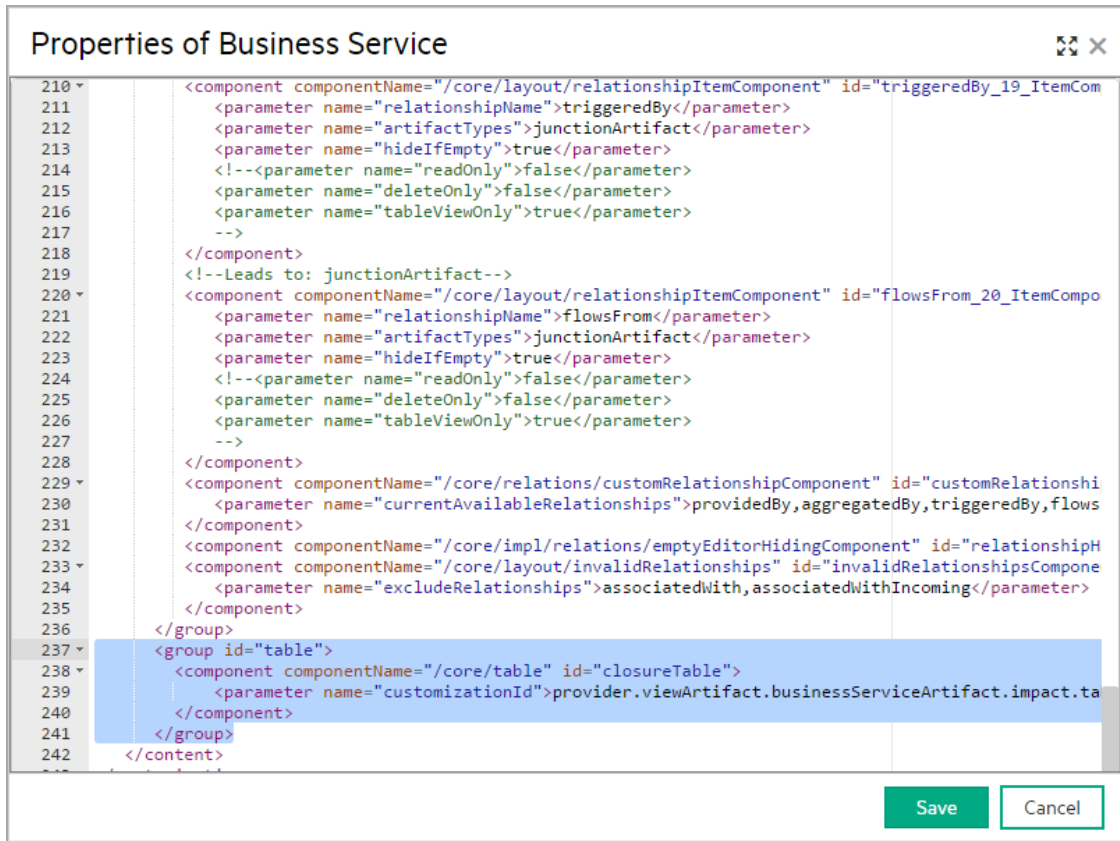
Properties of Business Service

210 <component componentName="/core/layout/relationshipItemComponent" id="triggeredBy_19_ItemCom
211 <parameter name="relationshipName">triggeredBy</parameter>
212 <parameter name="artifactTypes">junctionArtifact</parameter>
213 <parameter name="hideIfEmpty">true</parameter>
214 <!--<parameter name="readOnly">false</parameter>
215 <parameter name="deleteOnly">false</parameter>
216 <parameter name="tableViewOnly">true</parameter>
217 -->
218 </component>
219 <!--Leads to: junctionArtifact-->
220 <component componentName="/core/layout/relationshipItemComponent" id="flowsFrom_20_ItemCompo
221 <parameter name="relationshipName">flowsFrom</parameter>
222 <parameter name="artifactTypes">junctionArtifact</parameter>
223 <parameter name="hideIfEmpty">true</parameter>
224 <!--<parameter name="readOnly">false</parameter>
225 <parameter name="deleteOnly">false</parameter>
226 <parameter name="tableViewOnly">true</parameter>
227 -->
228 </component>
229 <component componentName="/core/relations/customRelationshipComponent" id="customRelationshi
230 <parameter name="currentAvailableRelationships">providedBy,aggregatedBy,triggeredBy,flows
231 </component>
232 <component componentName="/core/impl/relations/emptyEditorHidingComponent" id="relationshipH
233 <component componentName="/core/layout/invalidRelationships" id="invalidRelationshipsCompone
234 <parameter name="excludeRelationships">associatedWith,associatedWithIncoming</parameter>
235 </component>
236 </group>
237 <group id="table">
238 <component componentName="/core/table" id="closureTable">
239 <parameter name="customizationId">provider.viewArtifact.businessServiceArtifact.impact.ta
240 </component>
241 </group>
242 </content>

Save
Cancel